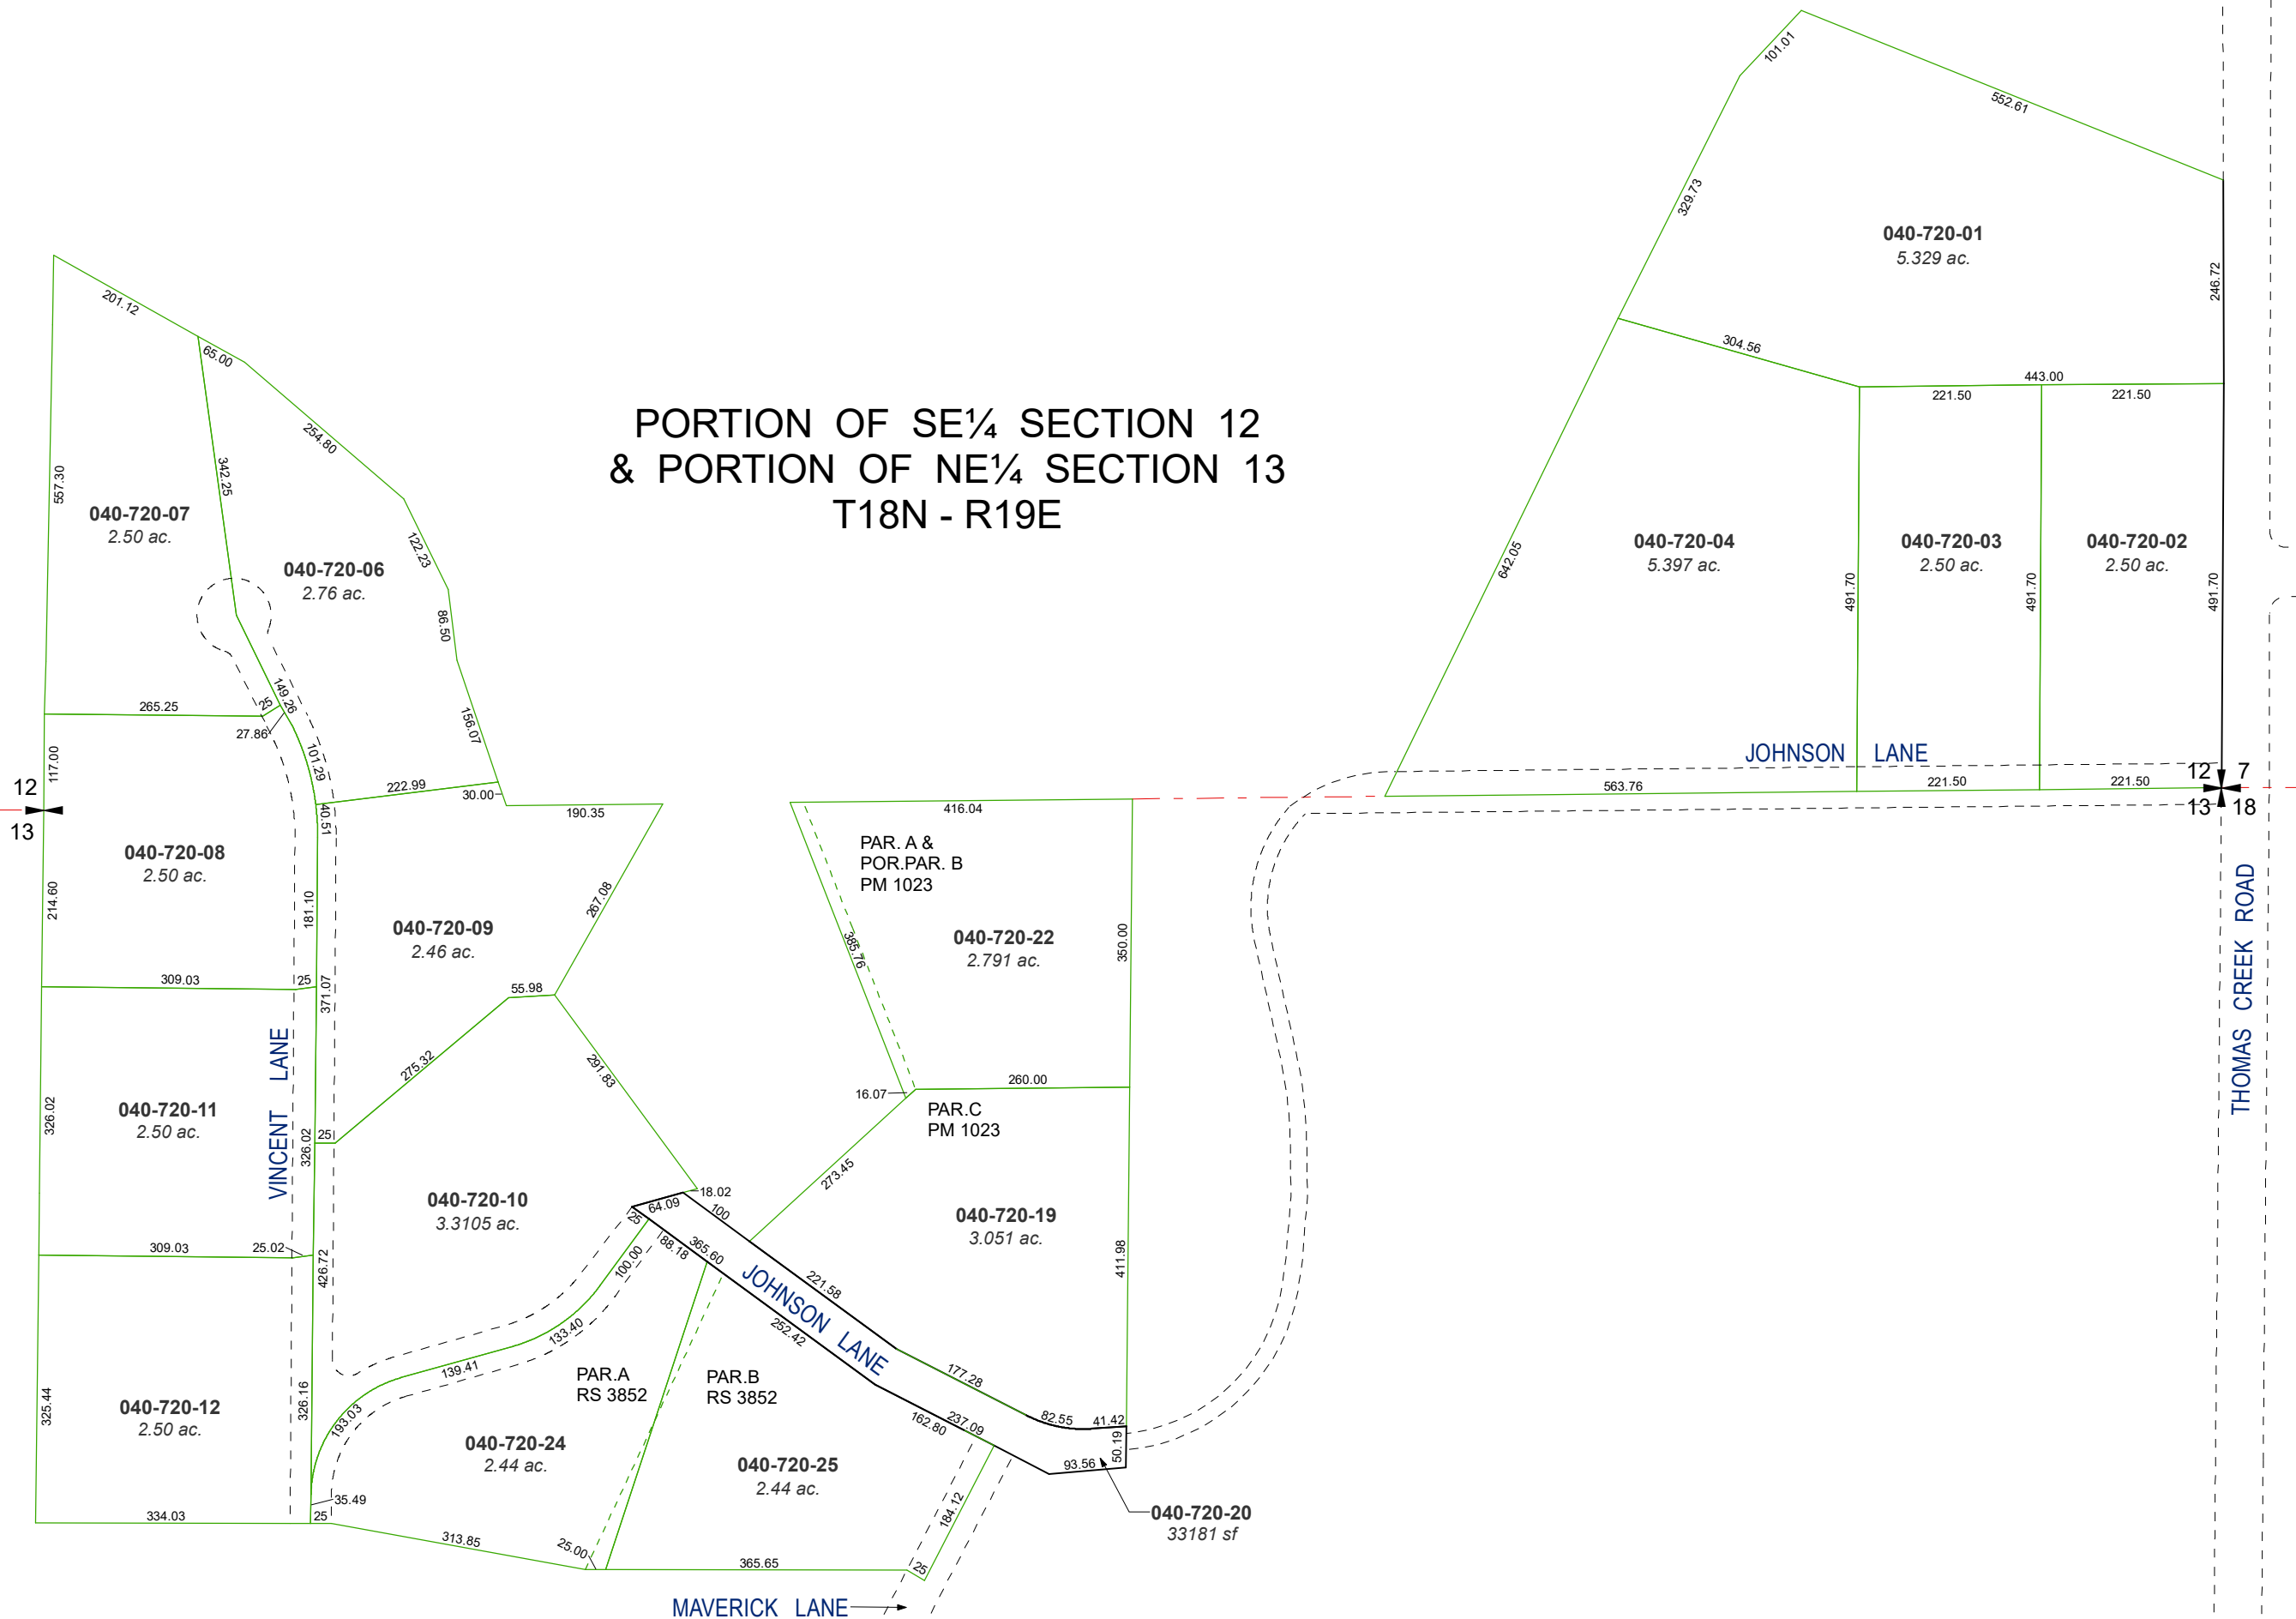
PORTION OF SE¼ SECTION 12
& PORTION OF NE¼ SECTION 13
T18N - R19E

101.01
552.61
329.73
040-720-01
5.329 ac.
246.72
304.56
443.00
221.50
221.50
642.05
040-720-04
5.397 ac.
040-720-03
2.50 ac.
040-720-02
2.50 ac.
491.70
491.70
491.70
JOHNSON LANE
563.76
221.50
221.50
12
7
13
18
THOMAS CREEK ROAD

201.12
65.00
254.80
557.30
342.25
040-720-07
2.50 ac.
040-720-06
2.76 ac.
122.23
86.50
265.25
25
149.26
156.07
27.86
101.29
117.00
12
13
222.99
30.00
190.35
40.51
040-720-08
2.50 ac.
214.60
181.10
040-720-09
2.46 ac.
267.08
309.03
25
371.07
55.98
VINCENT LANE
275.32
291.83
040-720-11
2.50 ac.
326.02
25
326.02
040-720-10
3.3105 ac.
309.03
25.02
426.72
040-720-12
2.50 ac.
325.44
326.16
193.03
139.41
133.40
100.00
25
64.09
18.02
100
188.18
365.60
221.58
252.42
JOHNSON LANE
PAR.A
RS 3852
PAR.B
RS 3852
040-720-24
2.44 ac.
040-720-25
2.44 ac.
35.49
25
334.03
313.85
25.00
365.65
184.12
25
MAVERICK LANE

416.04
PAR. A &
POR.PAR. B
PM 1023
385.76
040-720-22
2.791 ac.
350.00
260.00
16.07
PAR.C
PM 1023
273.45
040-720-19
3.051 ac.
411.98
177.28
162.80
237.09
82.55
41.42
50.19
93.56
040-720-20
33181 sf